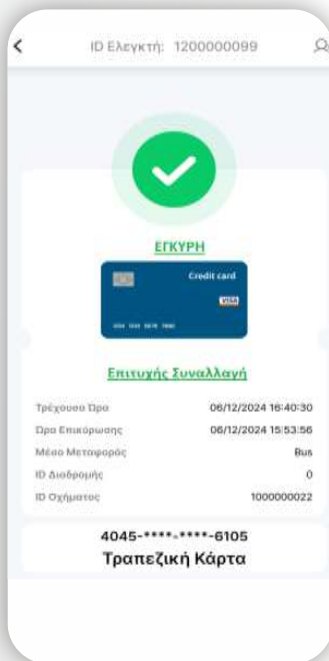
<

ID Ελεγκτή: 1200000099

ΕΓΚΥΡΗ

Credit card

VISA

Επιτυχής Συναλλαγή

| | |
|---|---|
| Τρέχουσα Ώρα | 06/12/2024 16:40:30 |
| Ώρα Επικύρωσης | 06/12/2024 15:53:56 |
| Μέσο Μεταφοράς | Bus |
| ID Διαδρομής | 0 |
| ID Οχήματος | 1000000022 |

4045-****-****-6105
Τραπεζική Κάρτα